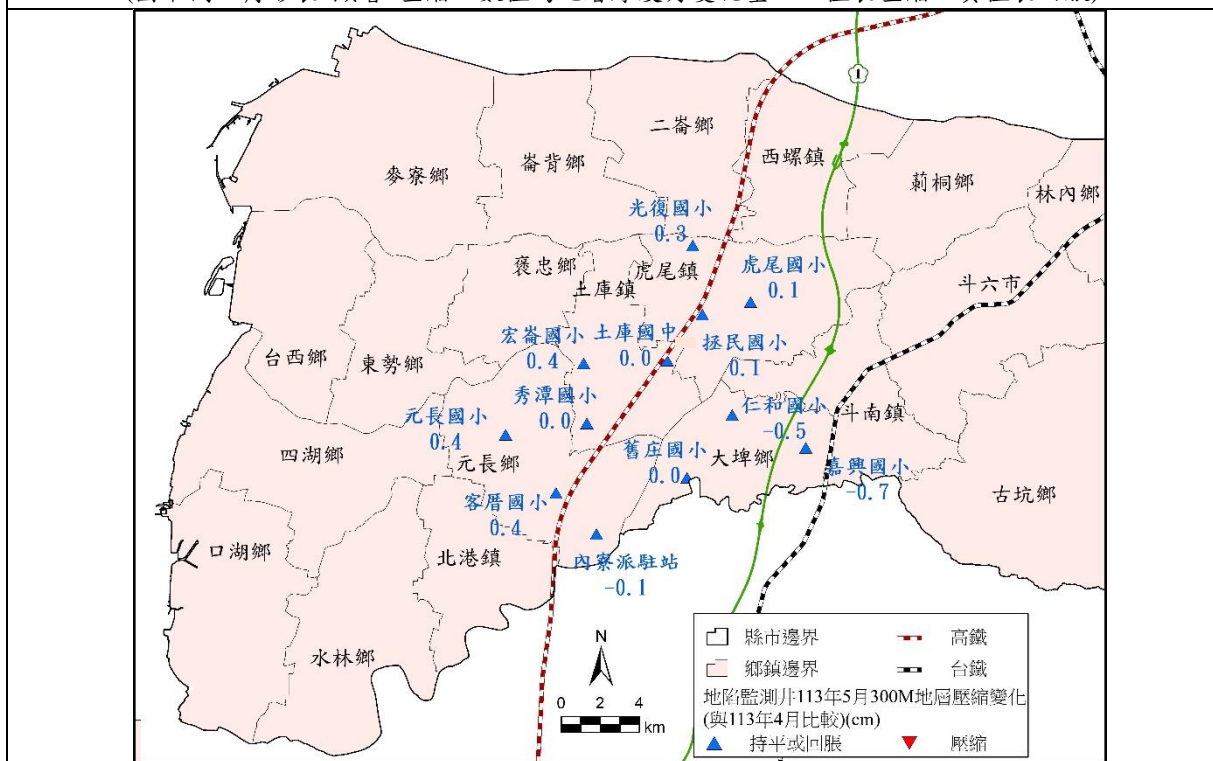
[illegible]

二崙鄉
崙背鄉
麥寮鄉
西螺鎮
莿桐鄉
林內鄉
光復國小
0.3
褒忠鄉
虎尾鎮
虎尾國小
0.1
斗六市
土庫鎮
宏崙國小
0.4
土庫國中
0.0
拯民國小
0.1
台西鄉
東勢鄉
秀潭國小
0.0
元長國小
0.4
仁和國小
-0.5
斗南鎮
四湖鄉
元長鄉
舊庄國小
0.0
大埤鄉
嘉興國小
-0.7
客厝國小
0.4
古坑鄉
口湖鄉
北港鎮
內寮派駐站
-0.1
水林鄉
N
0 2 4
km
縣市邊界
高鐵
鄉鎮邊界
台鐵
地陷監測井113年5月300M地層壓縮變化(與113年4月比較)(cm)
持平或回脹
壓縮